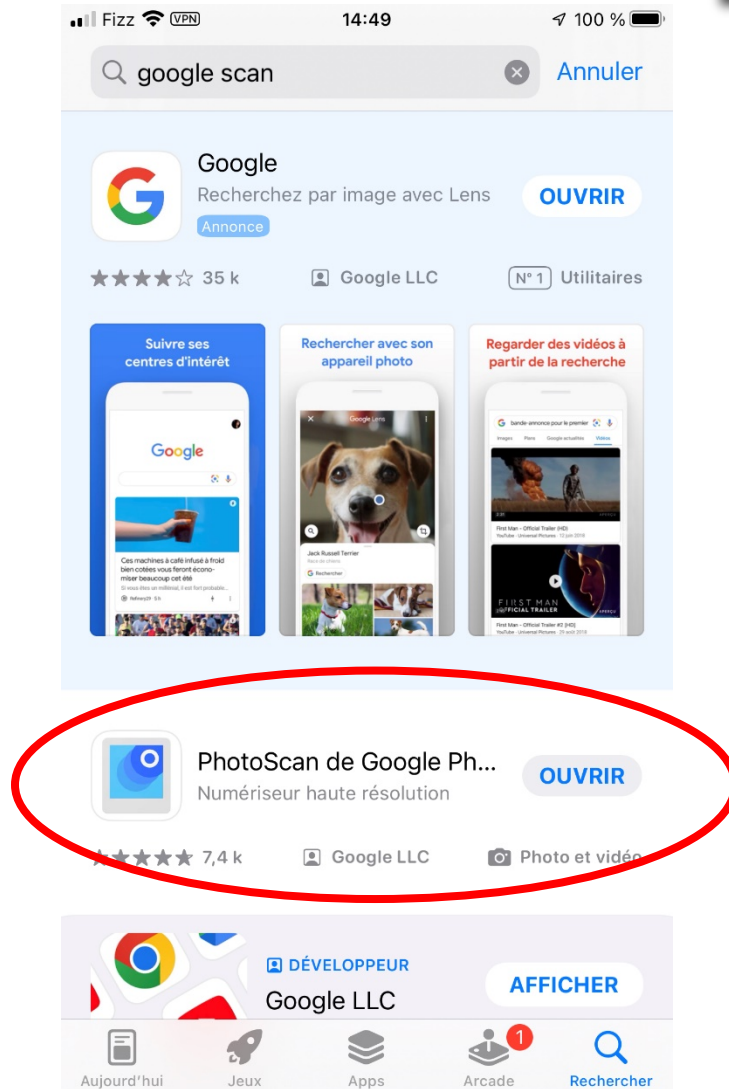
Fizz VPN 14:49 100 %

google scan Annuler

Google
Recherchez par image avec Lens
Annonce
OUVRIR

35 k Google LLC N° 1 Utilitaires

Suivre ses centres d'intérêt

Google

Ces machines à café infusé à froid bien cotées vous feront économiser beaucoup cet été

Rechercher avec son appareil photo

Google Lens

Jack Russell Terrier

Rechercher

Regarder des vidéos à partir de la recherche

bande-annonce pour le premier

First Man - Official Trailer [HD]

FIRST MAN OFFICIAL TRAILER

First Man - Official Trailer #2 [HD]

PhotoScan de Google Ph...
Numériseur haute résolution
OUVRIR

7,4 k Google LLC Photo et vidéo

DÉVELOPPEUR
Google LLC
AFFICHER

Aujourd'hui Jeux Apps 1 Arcade Rechercher